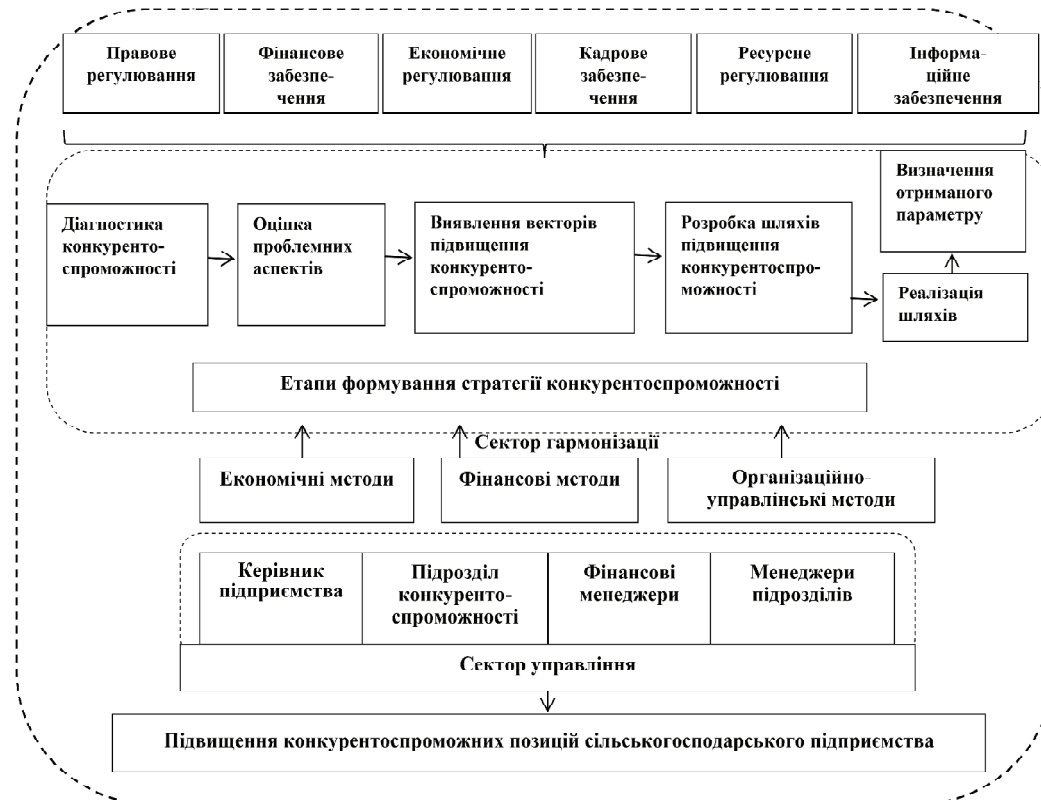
Правове регулювання

Фінансове забезпечення

Економічне регулювання

Кадрове забезпечення

Ресурсне регулювання

Інформаційне забезпечення

Діагностика конкурентоспроможності

Оцінка проблемних аспектів

Виявлення векторів підвищення конкурентоспроможності

Розробка шляхів підвищення конкурентоспроможності

Визначення отриманого параметру

Реалізація шляхів

Етапи формування стратегії конкурентоспроможності

Сектор гармонізації

Економічні методи

Фінансові методи

Організаційно-управлінські методи

Керівник підприємства

Підрозділ конкурентоспроможності

Фінансові менеджери

Менеджери підрозділів

Сектор управління

Підвищення конкурентоспроможних позицій сільськогосподарського підприємства